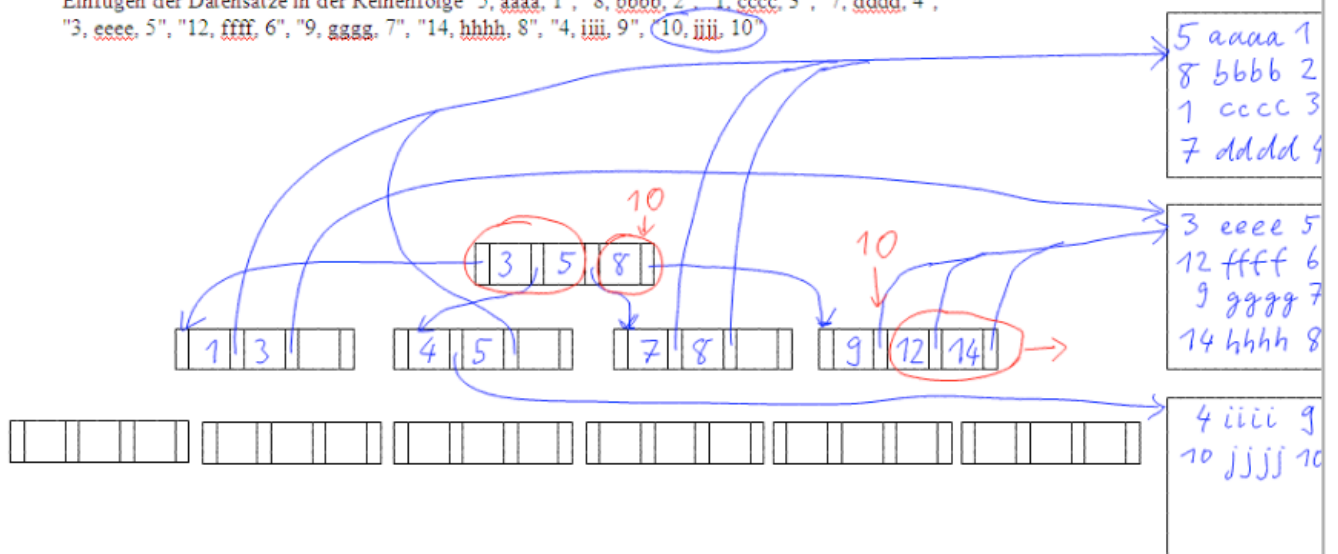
Einfügen der Datensätze in der Reihenfolge "5, aaaa, 1", "8, bbbb, 2", "1, cccc, 3", "7, dddd, 4",
"3, eeee, 5", "12, ffff, 6", "9, gggg, 7", "14, hhhh, 8", "4, iiii, 9", "10, jjjj, 10"

5 aaaa 1
8 bbbb 2
1 cccc 3
7 dddd 4

3 eeee 5
12 ffff 6
9 gggg 7
14 hhhh 8

4 iiii 9
10 jjjj 10

10
3 5 8

10
1 3
4 5
7 8
9 12 14